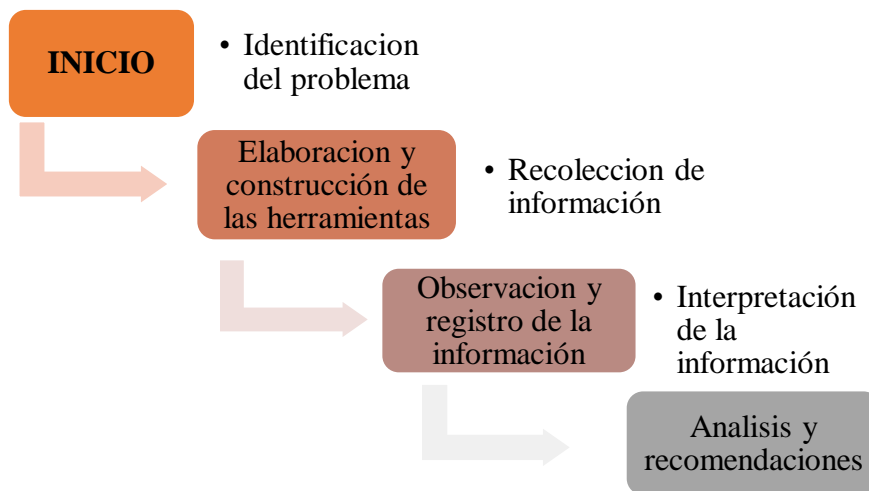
INICIO

• Identificacion del problema

Elaboracion y construcción de las herramientas

• Recoleccion de información

Observacion y registro de la información

• Interpretación de la información

Analisis y recomendaciones